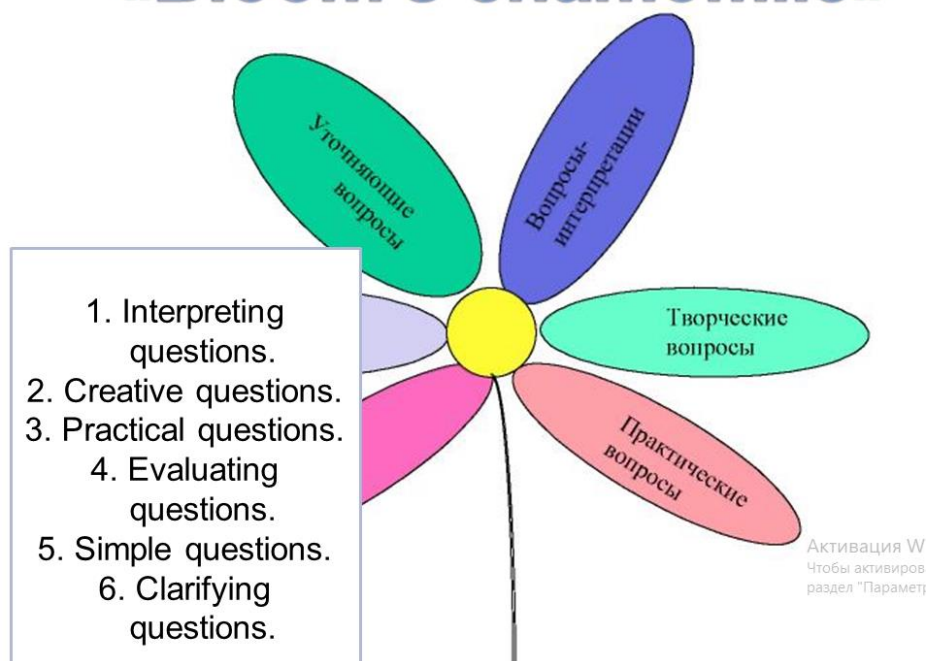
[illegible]

Уточняющие вопросы

Вопросы-интерпретации

Творческие вопросы

Практические вопросы

1. Interpreting questions.
2. Creative questions.
3. Practical questions.
4. Evaluating questions.
5. Simple questions.
6. Clarifying questions.

Активация W
Чтобы активиров
раздел "Парамет